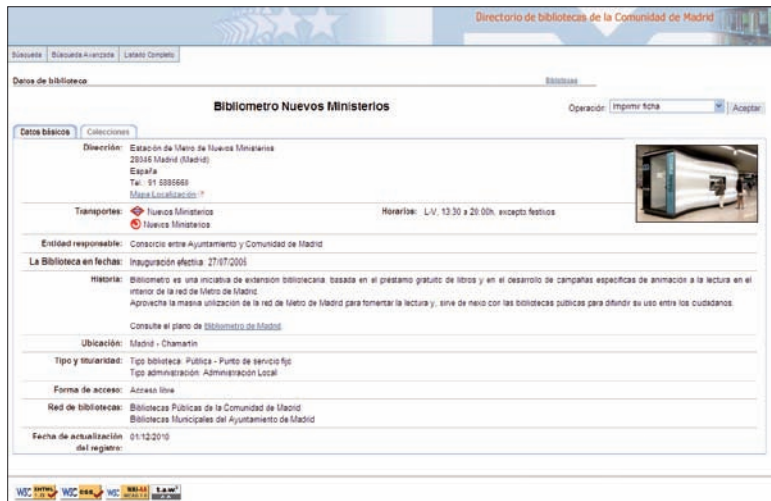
Directorio de bibliotecas de la Comunidad de Madrid

Búsqueda | Búsqueda Avanzada | Listado Completo

Datos de biblioteca

Bibliotecas

Bibliometro Nuevos Ministerios

Operación: Imprimir ficha | Aceptar

Datos básicos | Colecciones

Dirección: Estación de Metro de Nuevos Ministerios
28046 Madrid (Madrid)
España
Tel.: 91 8885668
Mapa Localización

Transportes: Nuevos Ministerios
Nuevos Ministerios

Horarios: L-V, 13:30 a 20:00h, excepto festivos

Entidad responsable: Consorcio entre Ayuntamiento y Comunidad de Madrid

La Biblioteca en fechas: Inauguración efectiva: 27/07/2005

Historia: Bibliometro es una iniciativa de extensión bibliotecaria basada en el préstamo gratuito de libros y en el desarrollo de campañas específicas de animación a la lectura en el interior de la red de Metro de Madrid.
Aprovecha la masiva utilización de la red de Metro de Madrid para fomentar la lectura y, sirve de nexo con las bibliotecas públicas para difundir su uso entre los ciudadanos.

Consulte el plano de Bibliometro de Madrid.

Ubicación: Madrid - Chamartín

Tipo y titularidad: Tipo biblioteca: Pública - Punto de servicio fijo
Tipo administración: Administración Local

Forma de acceso: Acceso libre

Red de bibliotecas: Bibliotecas Públicas de la Comunidad de Madrid
Bibliotecas Municipales del Ayuntamiento de Madrid

Fecha de actualización del registro: 01/12/2010

W3C XHTML 1.0 | W3C CSS | W3C WAI-AA WCAG 1.0 | taw